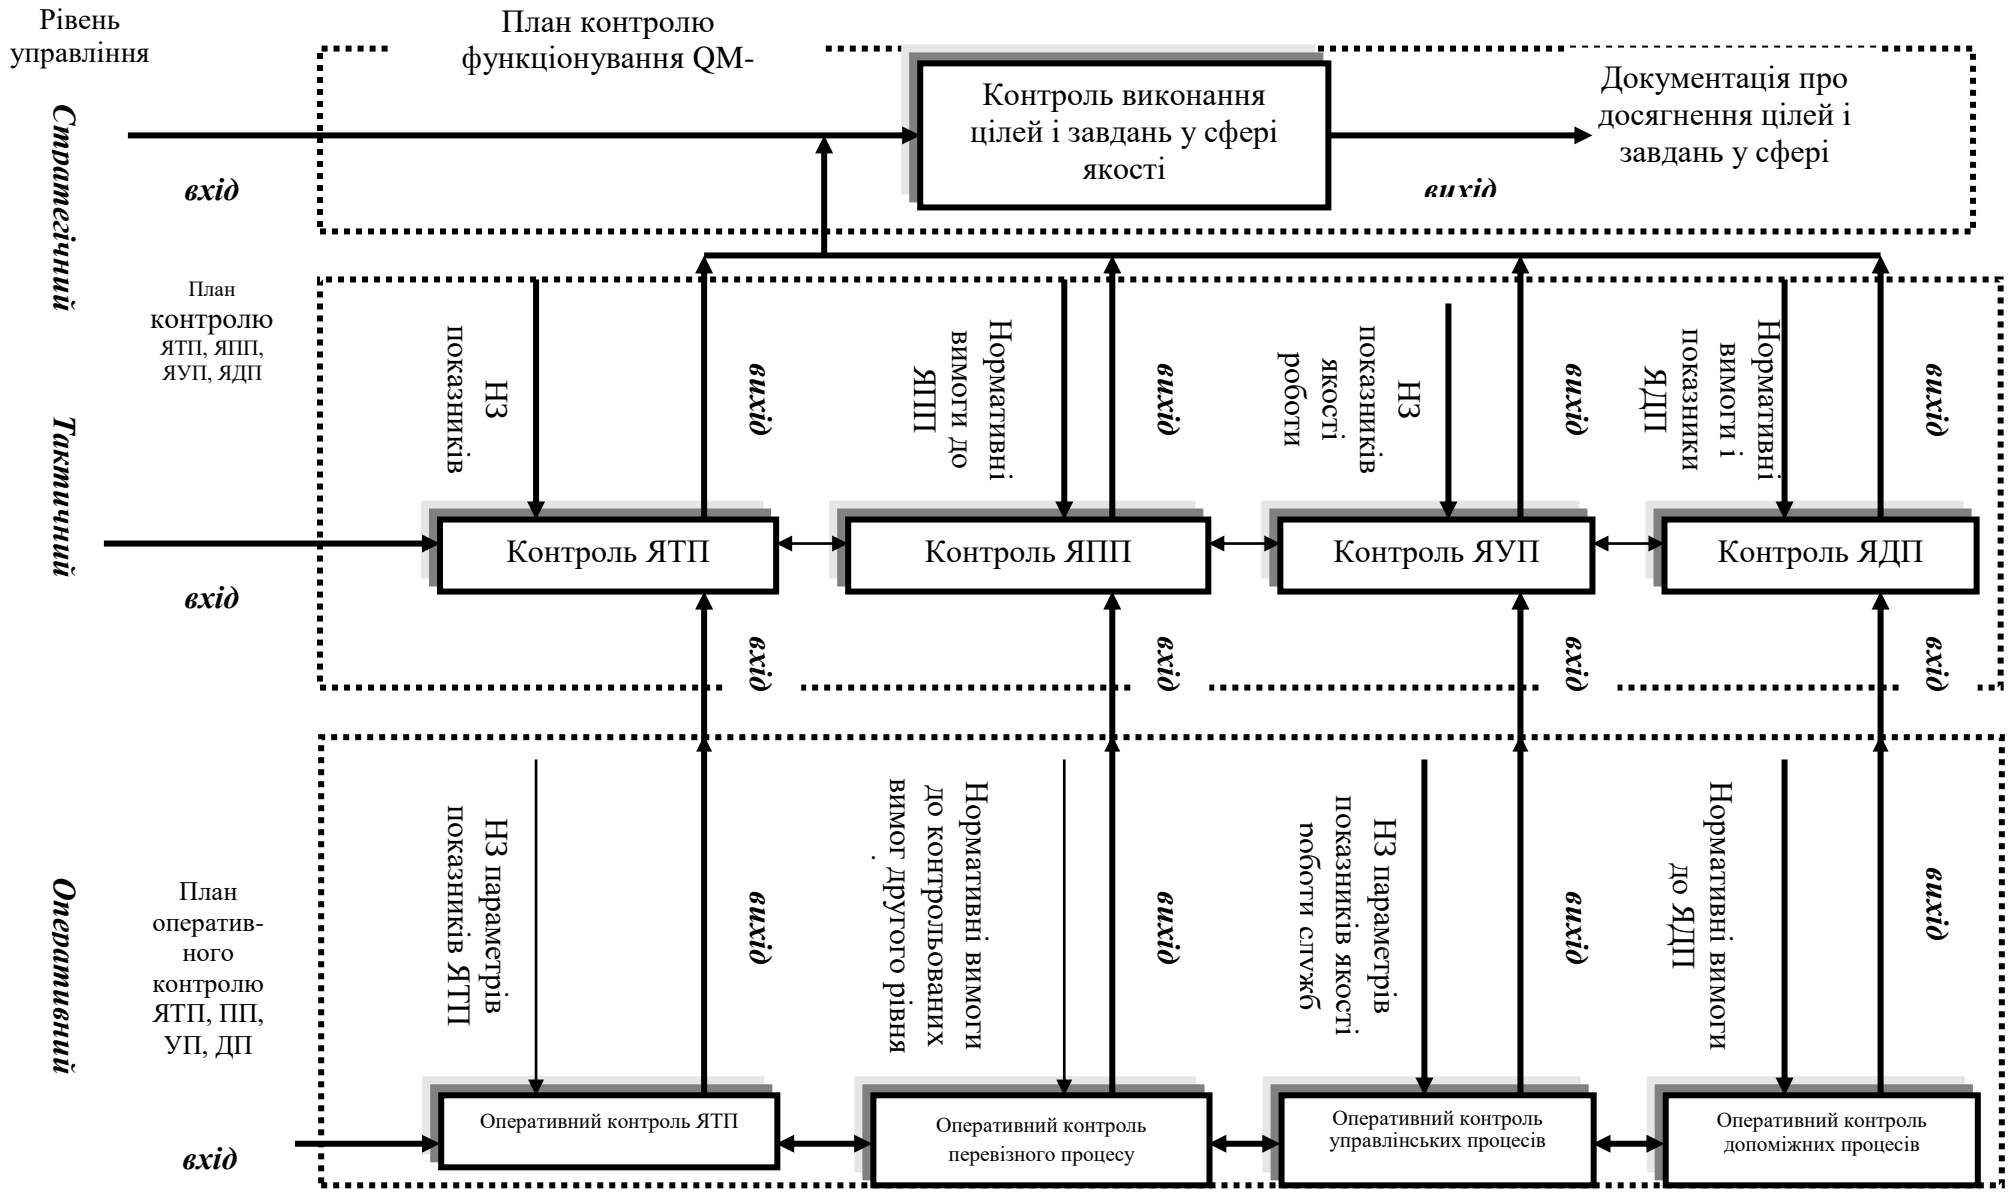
Рівень управління

План контролю функціонування QM-

Контроль виконання цілей і завдань у сфері якості

Документація про досягнення цілей і завдань у сфері

Стратегічний

вхід

вихід

План контролю ЯТП, ЯПП, ЯУП, ЯДП

НЗ показників

вихід

Нормативні вимоги до ЯПП

вихід

НЗ показників якості роботи

вихід

Нормативні вимоги і показники ЯДП

вихід

Тактичний

Контроль ЯТП

Контроль ЯПП

Контроль ЯУП

Контроль ЯДП

вхід

вхід

вхід

вхід

вхід

Оперативний

План оператив-ного контролю ЯТП, ПП, УП, ДП

НЗ параметрів показників ЯТП

вихід

Нормативні вимоги до контрольованих вимог другого рівня

вихід

НЗ параметрів показників якості роботи служб

вихід

Нормативні вимоги до ЯДП

вихід

Оперативний контроль ЯТП

Оперативний контроль перевізного процесу

Оперативний контроль управлінських процесів

Оперативний контроль допоміжних процесів

вхід